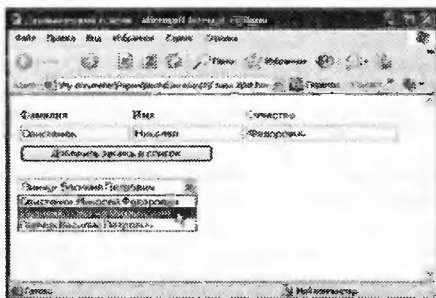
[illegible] - Microsoft Internet Explorer

Файл Правка Вид Избранное Сервис Справка

Поиск Избранное

Адрес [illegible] Переход Ссылки

Фамилия
Имя
Отчество

Овчинников
Николай
Федорович

Добавить запись в список

Пример Василий Петрович
Овчинников Николай Федорович
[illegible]
Пример Василий Петрович

Готово
Мой компьютер